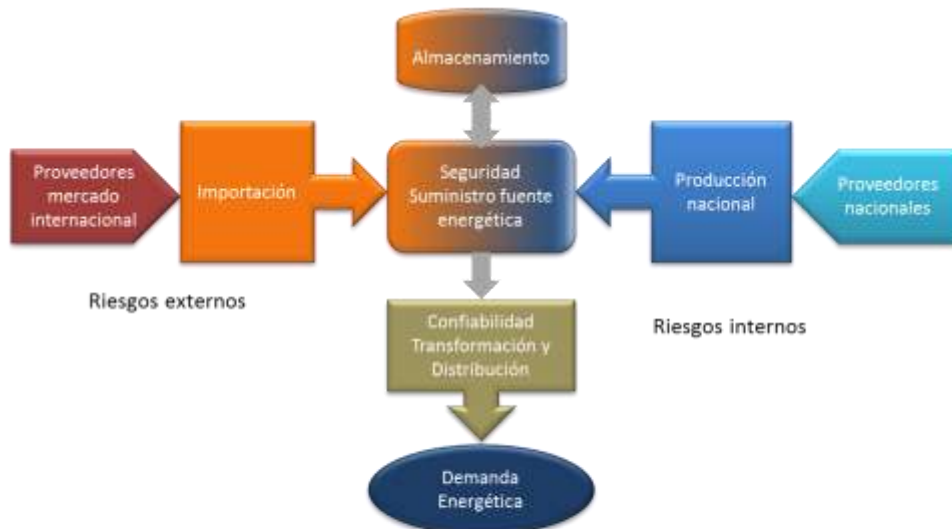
Almacenamiento

Proveedores mercado internacional

Importación

Seguridad Suministro fuente energética

Producción nacional

Proveedores nacionales

Riesgos externos

Confiabilidad Transformación y Distribución

Riesgos internos

Demanda Energética